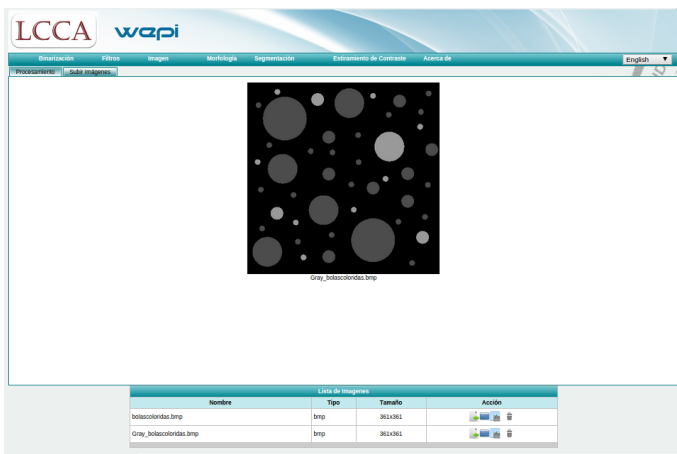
LCCA wepi

Binarización Filtros Imagen Morfología Segmentación Estiramiento de Contraste Acerca de

English ▼

Procesamiento Subir imágenes

Gray_bolascoloridas.bmp

Lista de Imagenes

| Nombre | Tipo | Tamaño | Acción |
|---|---|---|---|
| bolascoloridas.bmp | bmp | 361x361 | |
| Gray_bolascoloridas.bmp | bmp | 361x361 | |